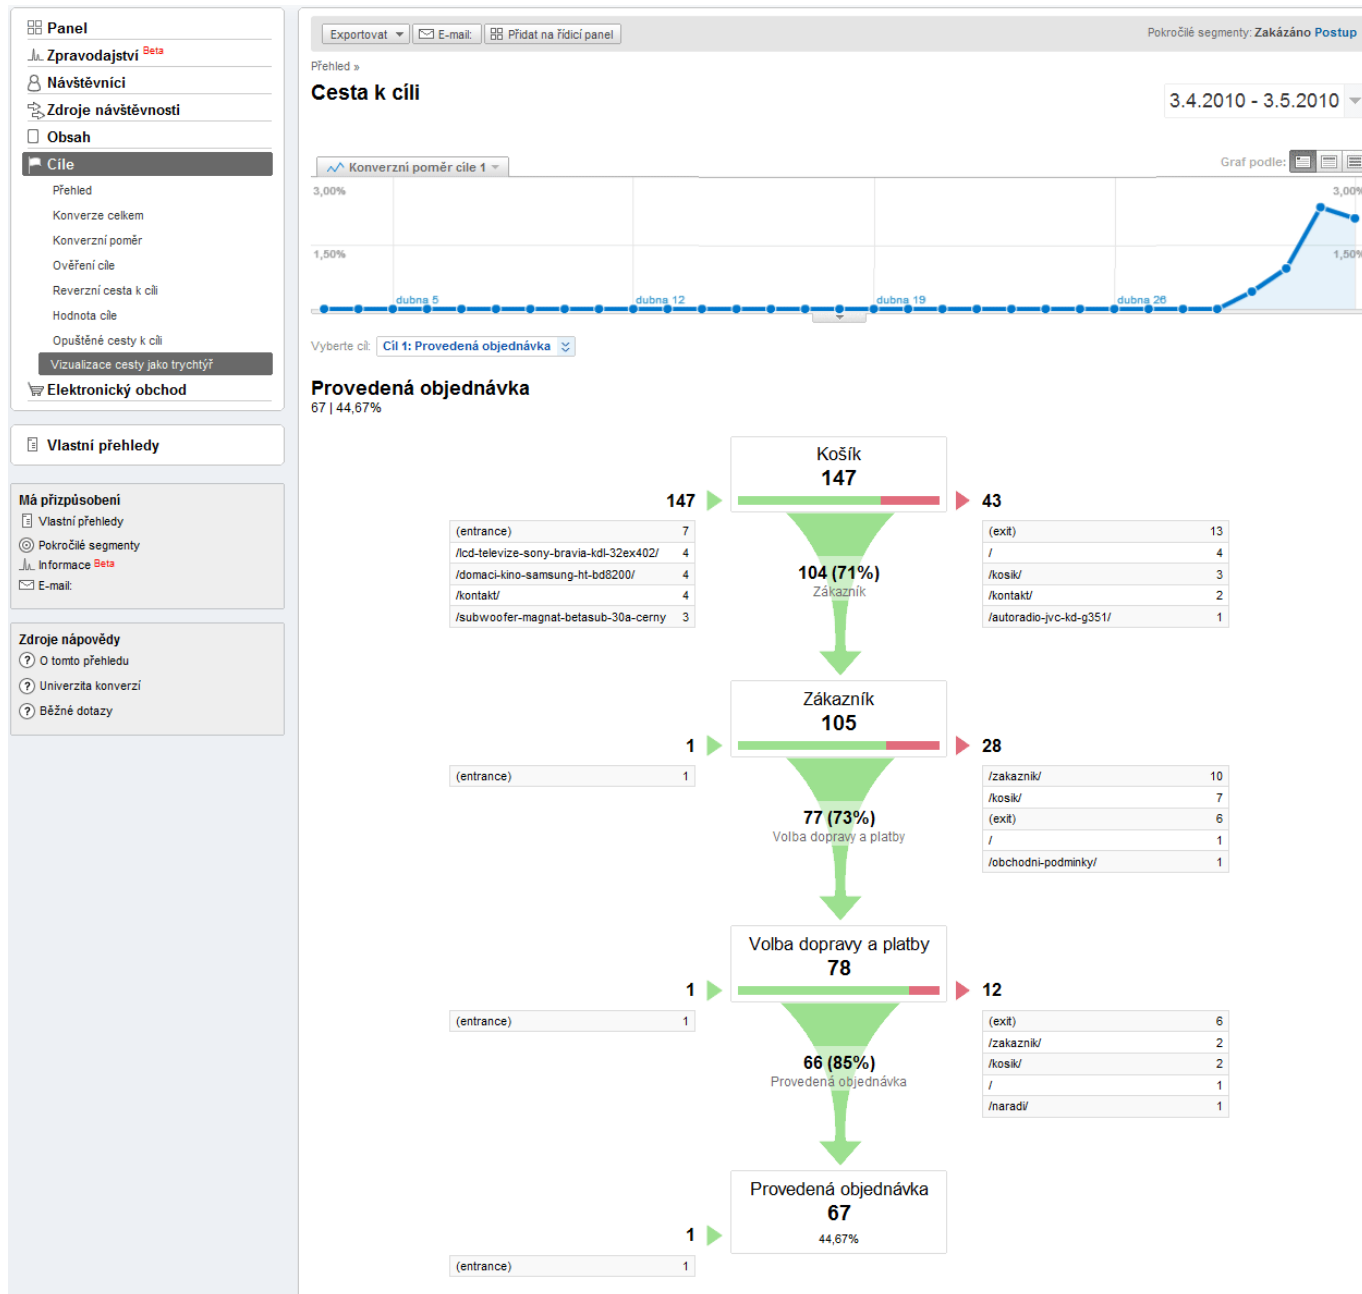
Panel
Zpravodajství Beta
Návštěvníci
Zdroje návštěvnosti
Obsah
Cíle
Přehled
Konverze celkem
Konverzní poměr
Ověření cíle
Reverzní cesta k cíli
Hodnota cíle
Opuštěné cesty k cíli
Vizualizace cesty jako trychtýř
Elektronický obchod

Vlastní přehledy

Má přizpůsobení
Vlastní přehledy
Pokročilé segmenty
Informace Beta
E-mail

Zdroje nápovědy
O tomto přehledu
Univerzita konverzí
Běžné dotazy

Exportovat | E-mail | Přidat na řídicí panel

Pokročilé segmenty: Zakázáno Postup

Přehled »

Cesta k cíli

3.4.2010 - 3.5.2010

Konverzní poměr cíle 1

Graf podle:

3,00%
1,50%
dubna 5
dubna 12
dubna 19
dubna 26
3,00%
1,50%

Vyberte cíl: Cíl 1: Provedená objednávka

Provedená objednávka
67 | 44,67%

Košík
147
147
43

| (entrance) | 7 |
|---|---|
| /lcd-televize-sony-bravia-kdl-32ex402/ | 4 |
| /domaci-kino-samsung-ht-bd8200/ | 4 |
| /kontakt/ | 4 |
| /subwoofer-magnat-betasub-30a-cerny | 3 |

104 (71%)
Zákazník

| (exit) | 13 |
|---|---|
| / | 4 |
| /kosik/ | 3 |
| /kontakt/ | 2 |
| /autoradio-jvc-kd-g351/ | 1 |

Zákazník
105
1
28

| (entrance) | 1 |
|---|---|

77 (73%)
Volba dopravy a platby

| /zakaznik/ | 10 |
|---|---|
| /kosik/ | 7 |
| (exit) | 6 |
| / | 1 |
| /obchodni-podminky/ | 1 |

Volba dopravy a platby
78
1
12

| (entrance) | 1 |
|---|---|

66 (85%)
Provedená objednávka

| (exit) | 6 |
|---|---|
| /zakaznik/ | 2 |
| /kosik/ | 2 |
| / | 1 |
| /naradi/ | 1 |

Provedená objednávka
67
1
44,67%

| (entrance) | 1 |
|---|---|